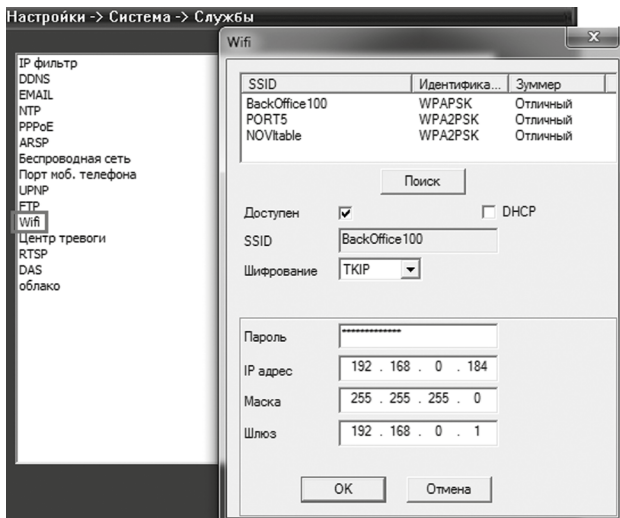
Настройки -> Система -> Службы

IP фильтр
DDNS
EMAIL
NTP
PPPoE
ARSP
Беспроводная сеть
Порт моб. телефона
UPNP
FTP
Wifi
Центр тревоги
RTSP
DAS
облако

Wifi

| SSID | Идентифика... | Зуммер |
|---|---|---|
| BackOffice100 | WPAPSK | Отличный |
| PORT5 | WPA2PSK | Отличный |
| NOVItable | WPA2PSK | Отличный |

Поиск

Доступен ☑ ☐ DHCP

SSID BackOffice100

Шифрование TKIP

Пароль **************

IP адрес 192 . 168 . 0 . 184

Маска 255 . 255 . 255 . 0

Шлюз 192 . 168 . 0 . 1

OK Отмена